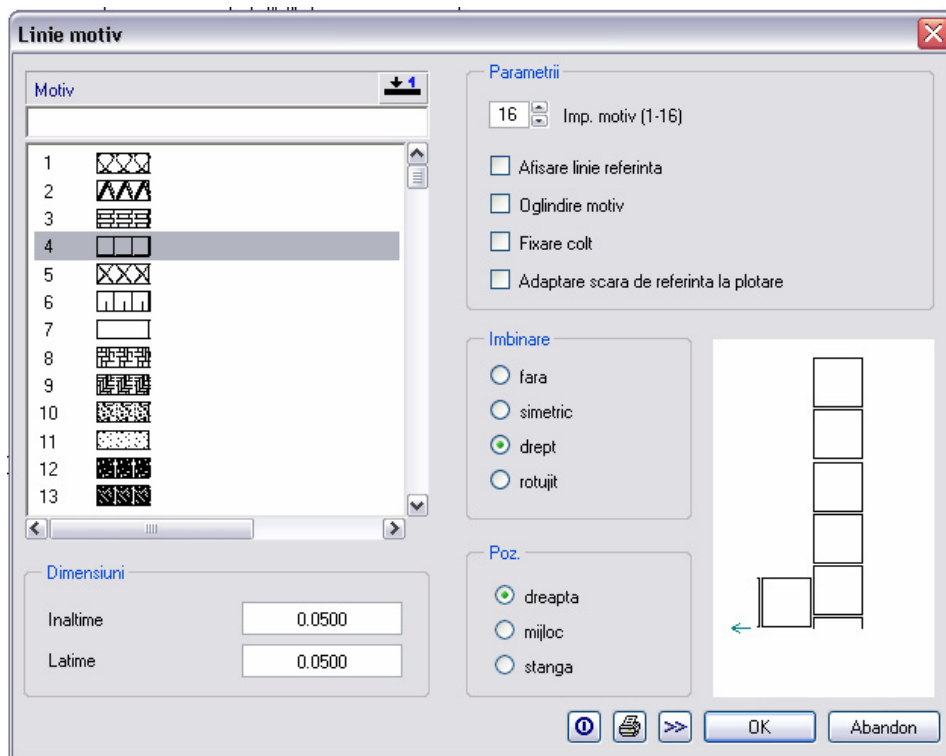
Linie motiv

Motiv

1
2
3
4
5
6
7
8
9
10
11
12
13

Dimensiuni

Inaltime 0.0500

Latime 0.0500

Parametrii

16 Imp. motiv (1-16)

Afisare linie referinta

Oglindire motiv

Fixare colt

Adaptare scara de referinta la plotare

Imbinare

fara

simetric

drept

rotujit

Poz.

dreapta

mijloc

stanga

OK

Abandon